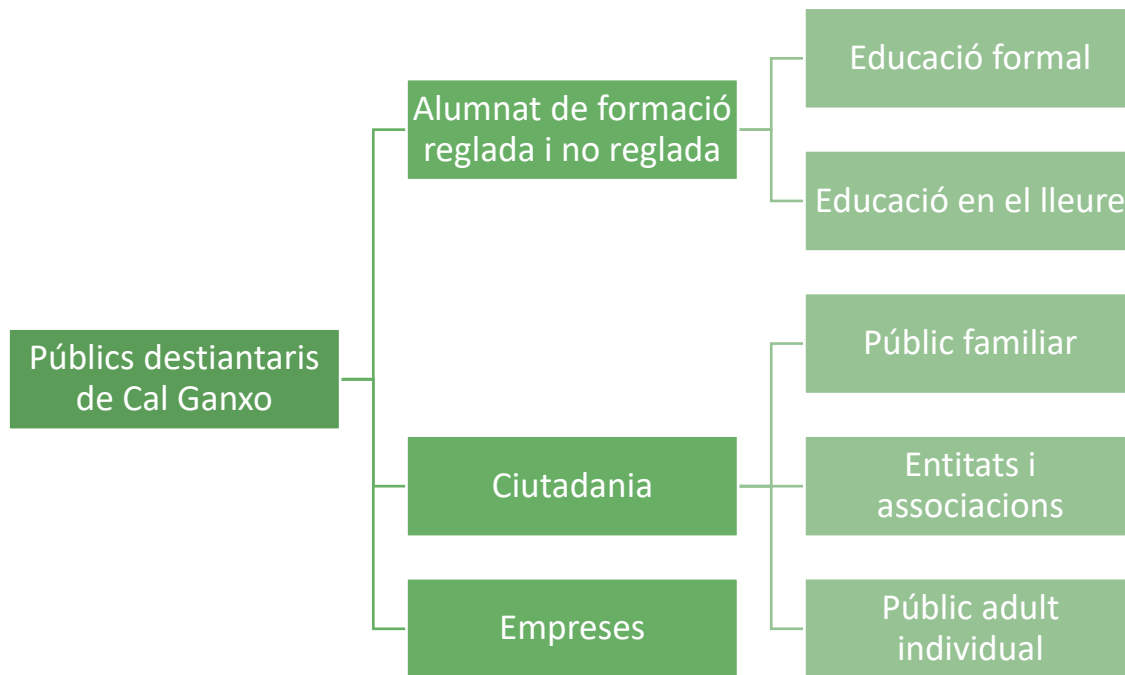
Públics destiantaris de Cal Ganxo

Alumnat de formació reglada i no reglada

Educació formal

Educació en el lleure

Ciutadania

Públic familiar

Entitats i associacions

Públic adult individual

Empreses